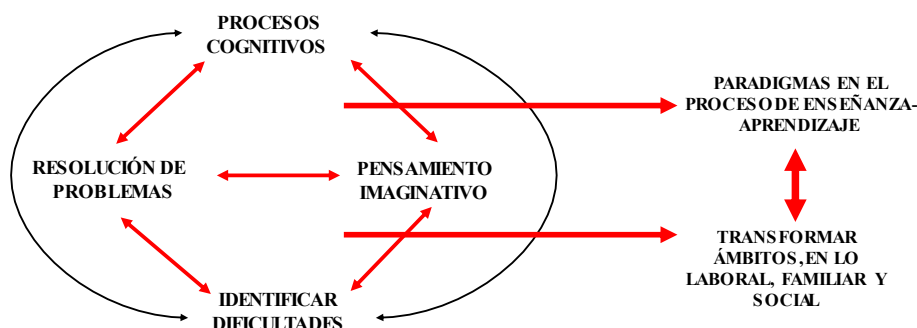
PROCESOS COGNITIVOS

RESOLUCIÓN DE PROBLEMAS

PENSAMIENTO IMAGINATIVO

IDENTIFICAR DIFICULTADES

PARADIGMAS EN EL PROCESO DE ENSEÑANZA-APRENDIZAJE

TRANSFORMAR ÁMBITOS, EN LO LABORAL, FAMILIAR Y SOCIAL